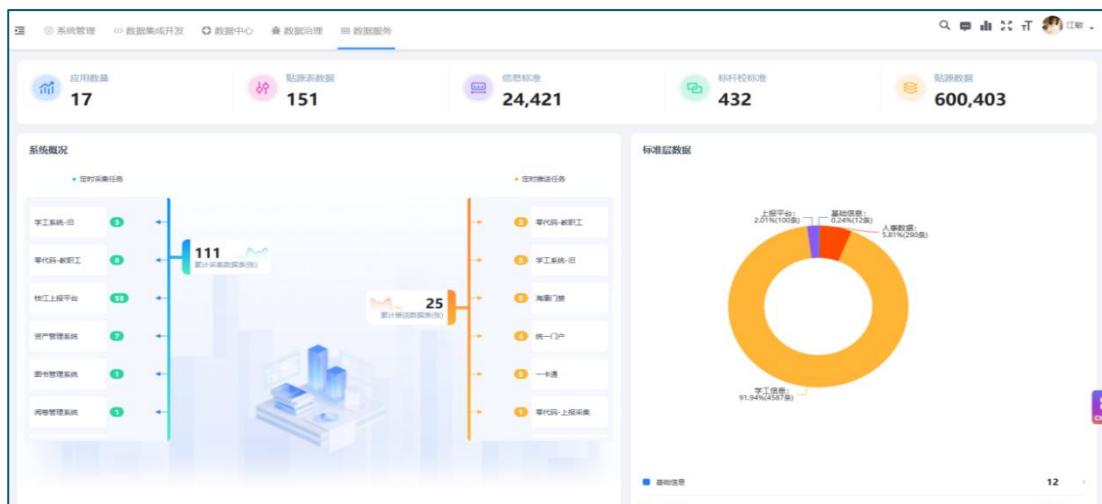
系统管理 数据集成开发 数据中心 数据治理 数据服务

江歌

应用数量
17

贴源表数据
151

信息标准
24,421

标杆校标准
432

贴源数据
600,403

系统概况

定时采集任务

学工系统-旧 3
零代码-教职工 6
校江上报平台 58
资产管理系统 7
图书管理系统 1
闲卷管理系统 1

111
累计采集数据表(张)

25
累计推送数据表(张)

定时推送任务

5 零代码-教职工
5 学工系统-旧
5 海康门禁
4 统一门户
5 一卡通
1 零代码-上报采集

标准层数据

上报平台:
2.01%(100条)

基础信息:
0.24%(12条)

人事数据:
5.81%(290条)

学工信息:
91.94%(4587条)

基础信息 12